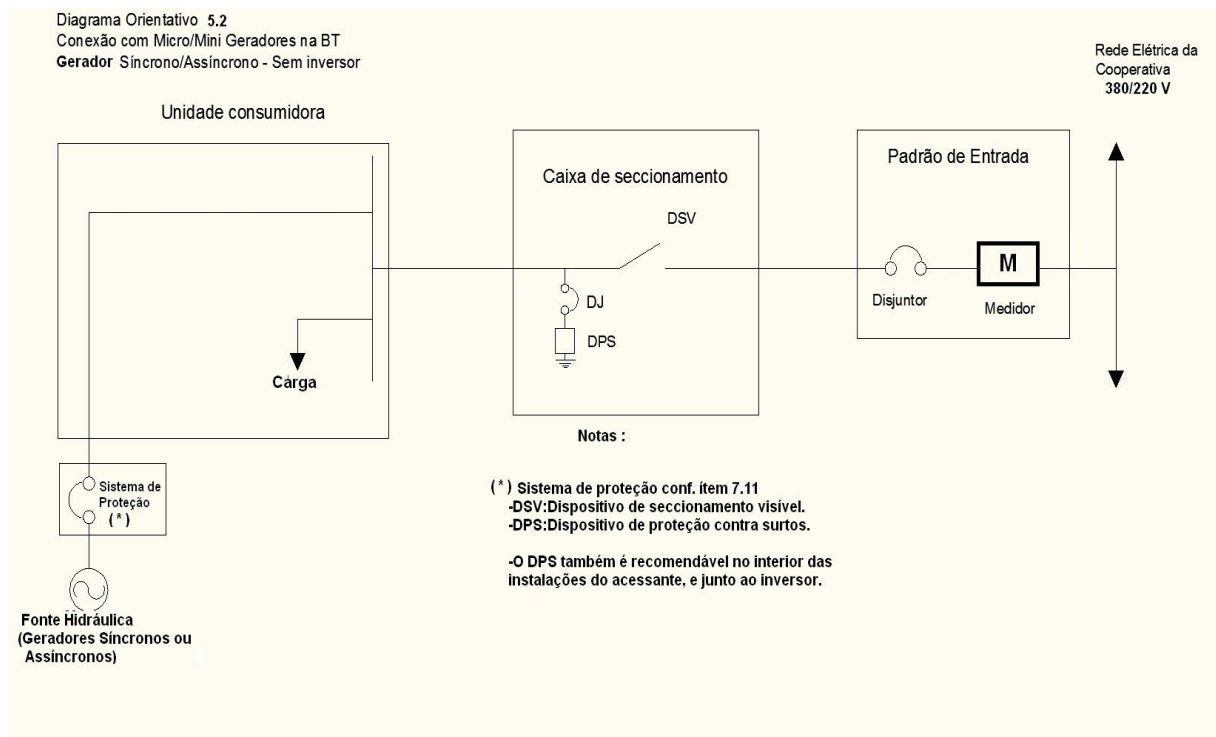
Diagrama Orientativo 5.2
Conexão com Micro/Mini Geradores na BT
Gerador Síncrono/Assíncrono - Sem inversor

Rede Elétrica da Cooperativa
380/220 V

Unidade consumidora

Caixa de seccionamento

Padrão de Entrada

DSV

DJ

DPS

M

Disjuntor

Medidor

Carga

Notas :

Sistema de Proteção
(*)

(*) Sistema de proteção conf. ítem 7.11
-DSV:Dispositivo de seccionamento visível.
-DPS:Dispositivo de proteção contra surtos.

-O DPS também é recomendável no interior das instalações do acessante, e junto ao inversor.

Fonte Hidráulica
(Geradores Síncronos ou Assíncronos)